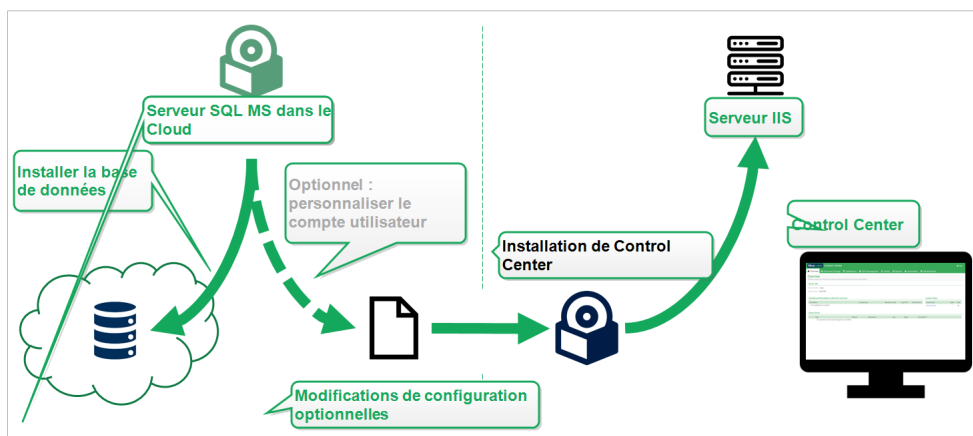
Serveur SQL MS dans le Cloud

Installer la base de données

Optionnel : personnaliser le compte utilisateur

Installation de Control Center

Serveur IIS

Control Center

Modifications de configuration optionnelles